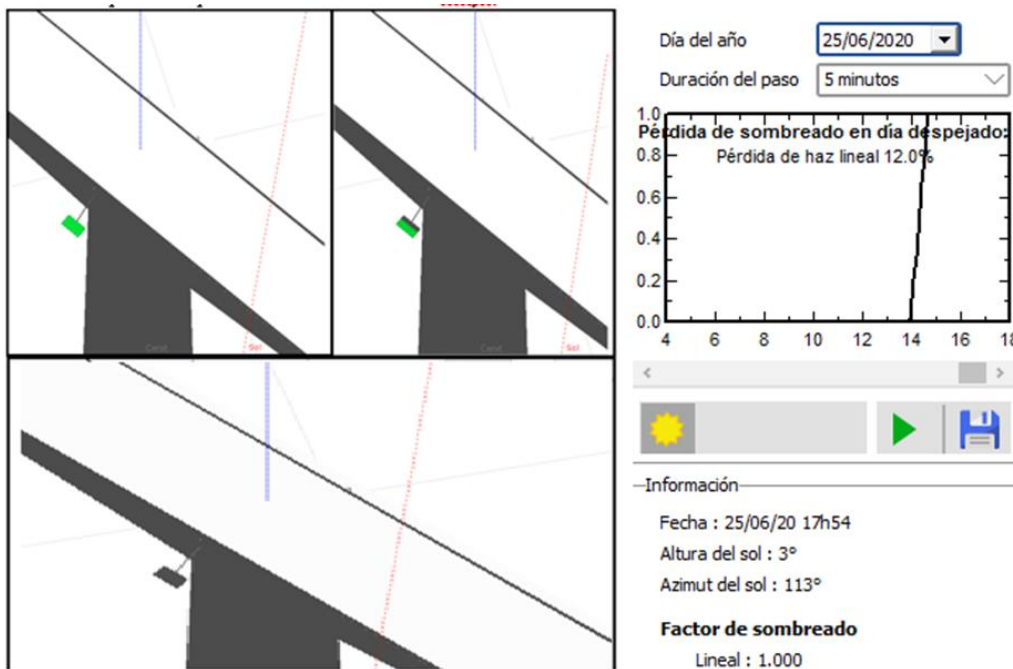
Cenit

Sol

Cenit

Sol

Día del año 25/06/2020

Duración del paso 5 minutos

Pérdida de sombreado en día despejado:
Pérdida de haz lineal 12.0%

1.0
0.8
0.6
0.4
0.2
0.0
4 6 8 10 12 14 16 18

Información

Fecha : 25/06/20 17h54

Altura del sol : 3°

Azimut del sol : 113°

Factor de sombreado

Lineal : 1.000